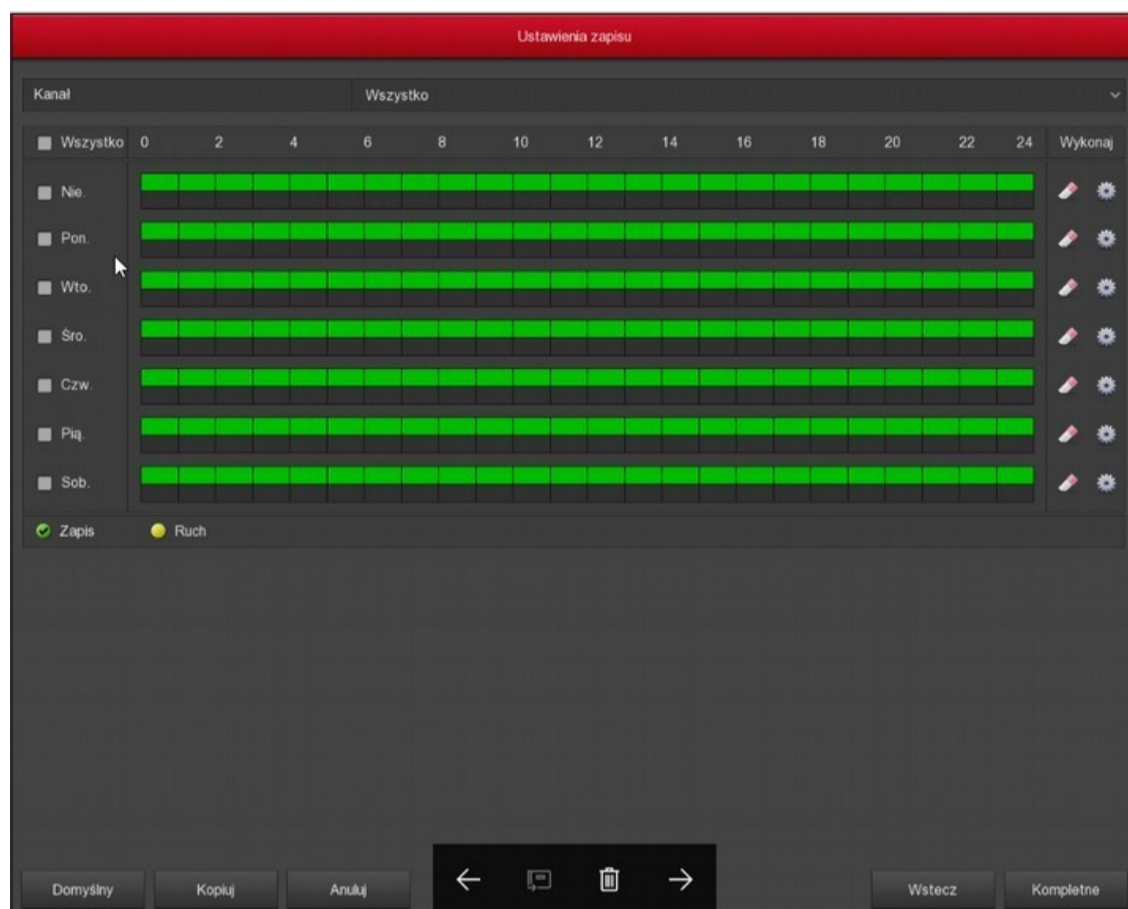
Ustawienia zapisu

Kanał Wszystko

| Wszystko | 0 | 2 | 4 | 6 | 8 | 10 | 12 | 14 | 16 | 18 | 20 | 22 | 24 | Wykonaj |
|---|---|---|---|---|---|---|---|---|---|---|---|---|---|---|
| Nie. | | | | | | | | | | | | | | |
| Pon. | | | | | | | | | | | | | | |
| Wto. | | | | | | | | | | | | | | |
| Śro. | | | | | | | | | | | | | | |
| Czw. | | | | | | | | | | | | | | |
| Pią. | | | | | | | | | | | | | | |
| Sob. | | | | | | | | | | | | | | |

Zapis Ruch

Domyślny Kopiuj Anuluj ← → Wstecz Kompletne